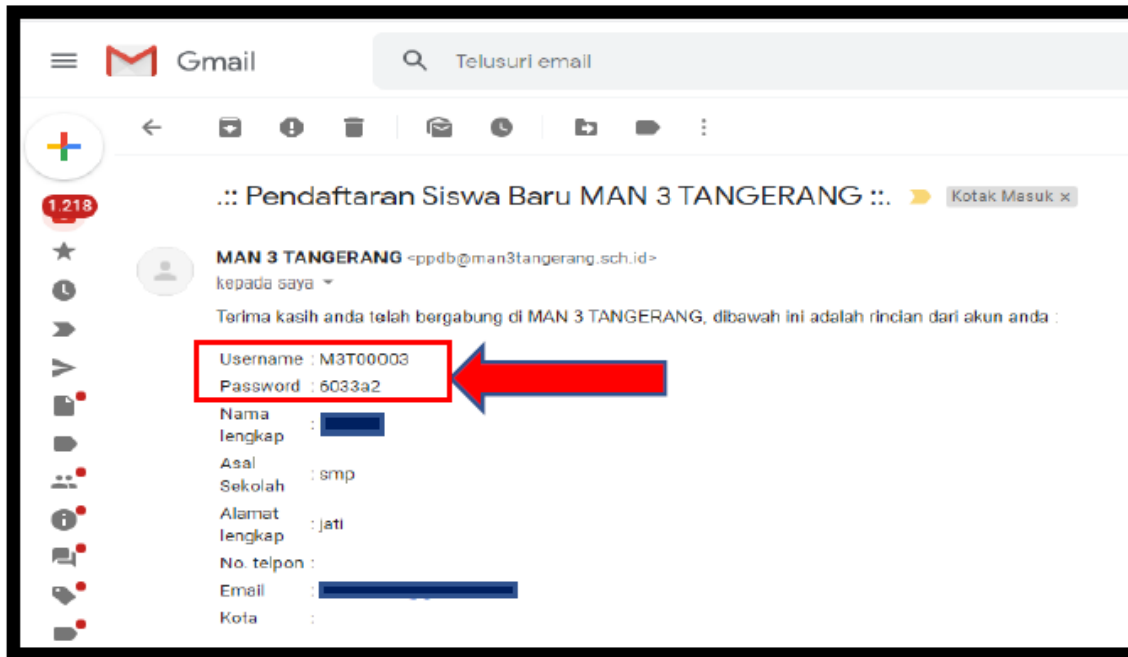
Gmail

Telusuri email

1.218

.:: Pendaftaran Siswa Baru MAN 3 TANGERANG ::. Kotak Masuk ×

MAN 3 TANGERANG <ppdb@man3tangerang.sch.id>
kepada saya

Terima kasih anda telah bergabung di MAN 3 TANGERANG, dibawah ini adalah rincian dari akun anda :

| | |
|---|---|
| Username | : M3T00003 |
| Password | : 6033a2 |
| Nama lengkap | : |
| Asal Sekolah | : smp |
| Alamat lengkap | : jati |
| No. telpon | : |
| Email | : |
| Kota | : |